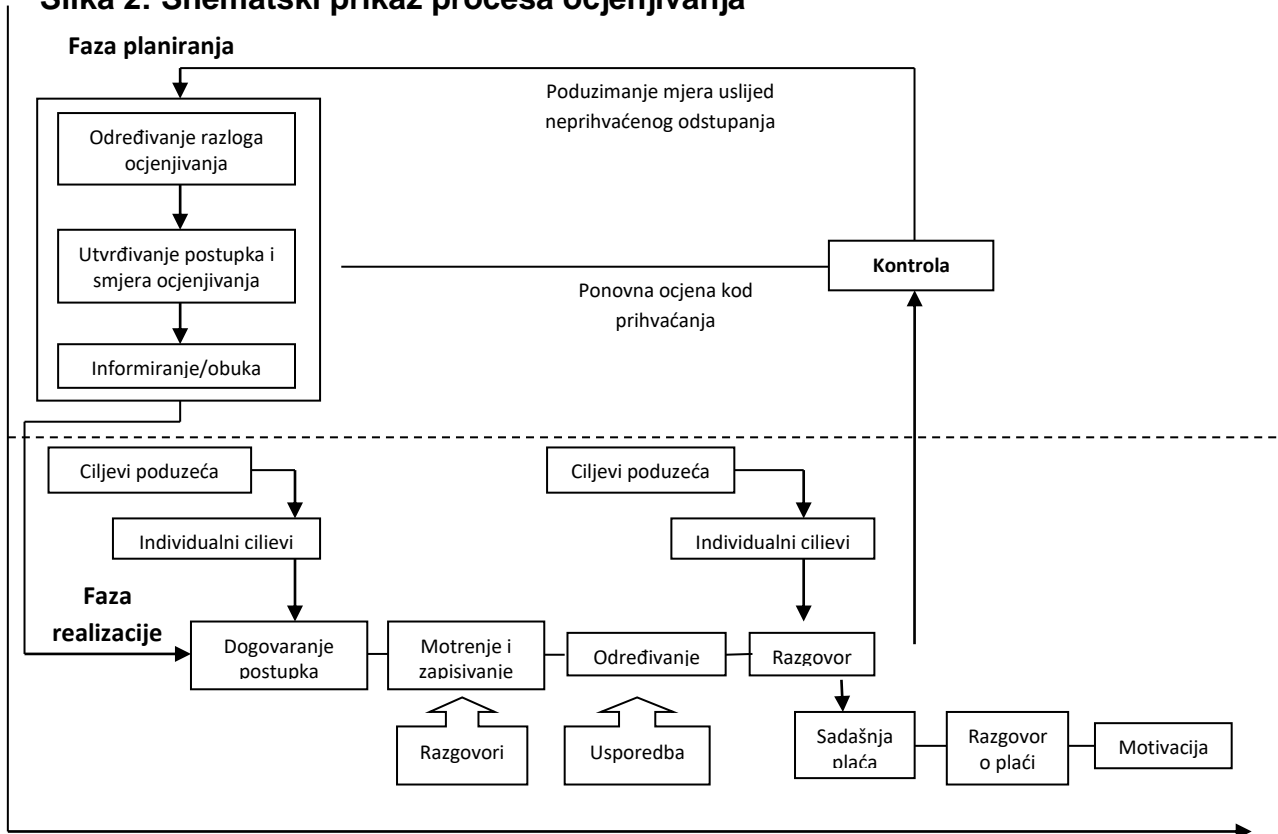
Slika 2: Shematski prikaz procesa ocjenjivanja

Faza planiranja

Određivanje razloga ocjenjivanja

Utvrđivanje postupka i smjera ocjenjivanja

Informiranje/obuka

Poduzimanje mjera uslijed neprihvaćenog odstupanja

Kontrola

Ponovna ocjena kod prihvaćanja

Ciljevi poduzeća

Individualni ciljevi

Ciljevi poduzeća

Individualni ciljevi

Faza realizacije

Dogovaranje postupka

Motrenje i zapisivanje

Određivanje

Razgovor

Razgovori

Usporedba

Sadašnja plaća

Razgovor o plaći

Motivacija